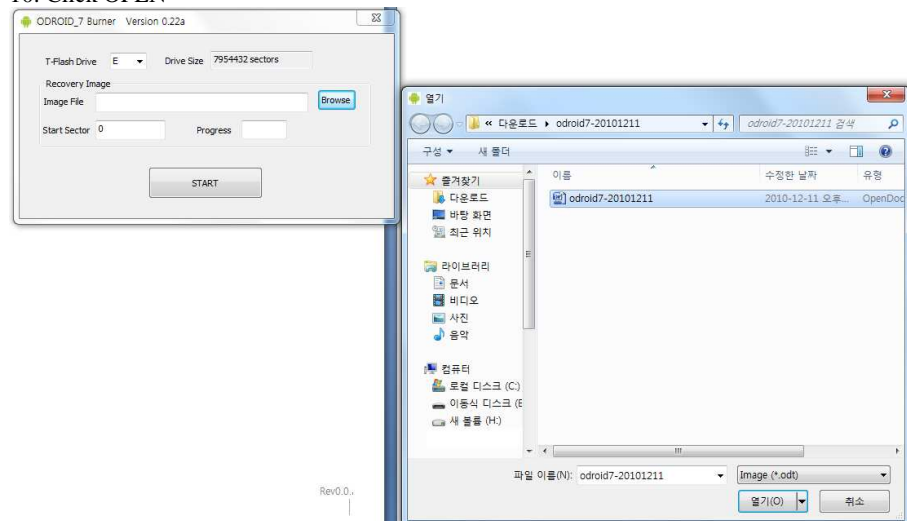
10. Click OPEN

ODROID_7 Burner Version 0.22a

T-Flash Drive E
Drive Size 7954432 sectors

Recovery Image
Image File
Browse
Start Sector 0
Progress

START

열기

« 다운로드 › odroid7-20101211
odroid7-20101211 검색

구성 ▾ 새 폴더

즐겨찾기
다운로드
바탕 화면
최근 위치

라이브러리
문서
비디오
사진
음악

컴퓨터
로컬 디스크 (C:)
이동식 디스크 (E
새 볼륨 (H:)

| 이름 | 수정한 날짜 | 유형 |
|---|---|---|
| odroid7-20101211 | 2010-12-11 오후... | OpenDoc |

파일 이름(N): odroid7-20101211
Image (*.odt)
열기(O)
취소

Rev0.0.